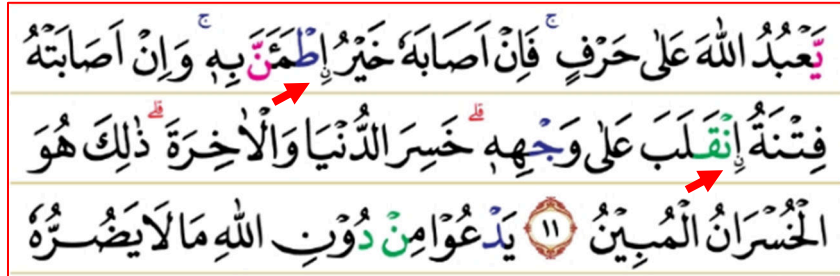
يَّعْبُدُ اللّٰهَ عَلٰى حَرْفٍ ۚ فَاِنْ اَصَابَهٗ خَيْرُ ِۨاطْمَاَنَّ بِهٖ ۚ وَاِنْ اَصَابَتْهُ

فِتْنَةُ ِۨانْقَلَبَ عَلٰى وَجْهِهٖ ۚ خَسِرَ الدُّنْيَا وَالْاٰخِرَةَ ۗ ذٰلِكَ هُوَ

الْخُسْرَانُ الْمُبِيْنُ ﴿١١﴾ يَدْعُوْا مِنْ دُوْنِ اللّٰهِ مَا لَا يَضُرُّهٗ